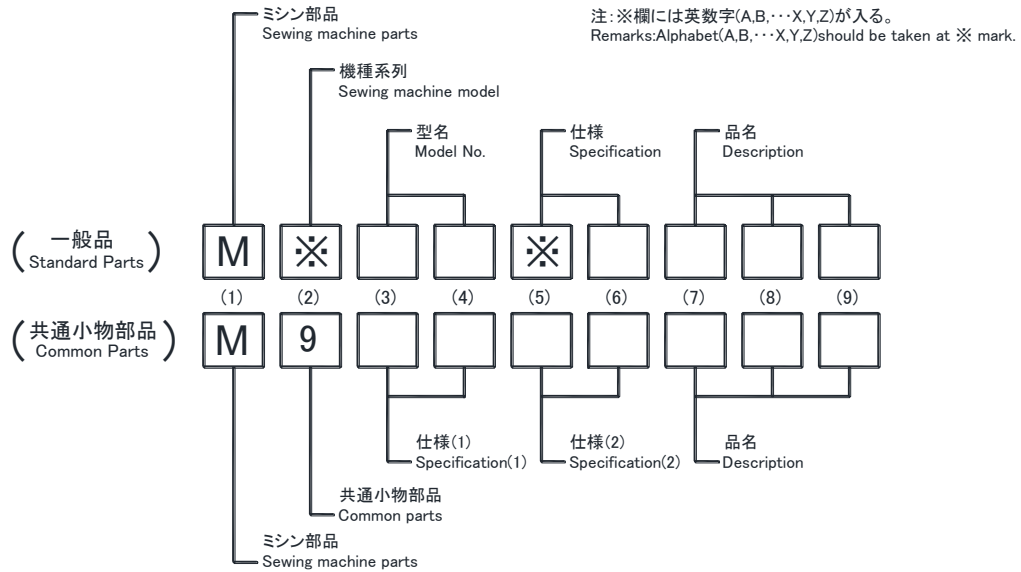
注:※欄には英数字(A,B,･･･X,Y,Z)が入る。
Remarks:Alphabet(A,B,･･･X,Y,Z)should be taken at ※ mark.

ミシン部品
Sewing machine parts

機種系列
Sewing machine model

型名
Model No.

仕様
Specification

品名
Description

(一般品 Standard Parts)

M ※ ※

(1) (2) (3) (4) (5) (6) (7) (8) (9)

(共通小物部品 Common Parts)

M 9

仕様(1)
Specification(1)

仕様(2)
Specification(2)

品名
Description

共通小物部品
Common parts

ミシン部品
Sewing machine parts